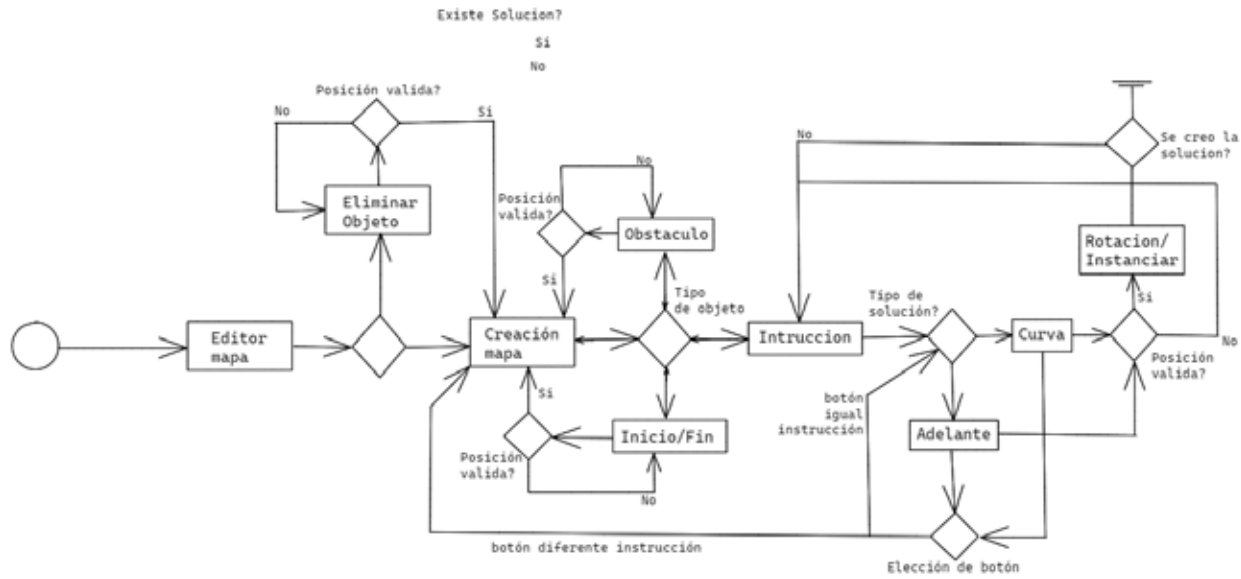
Existe Solucion?

Si

No

Posición valida?

No

Si

Eliminar Objeto

No

Se creo la solucion?

No

Posición valida?

Obstaculo

Rotacion/ Instanciar

Si

Tipo de objeto

Tipo de solución?

Si

Editor mapa

Creación mapa

Intruccion

Curva

No

Si

Posición valida?

botón igual instrucción

Posición valida?

Inicio/Fin

Adelante

No

botón diferente instrucción

Elección de botón